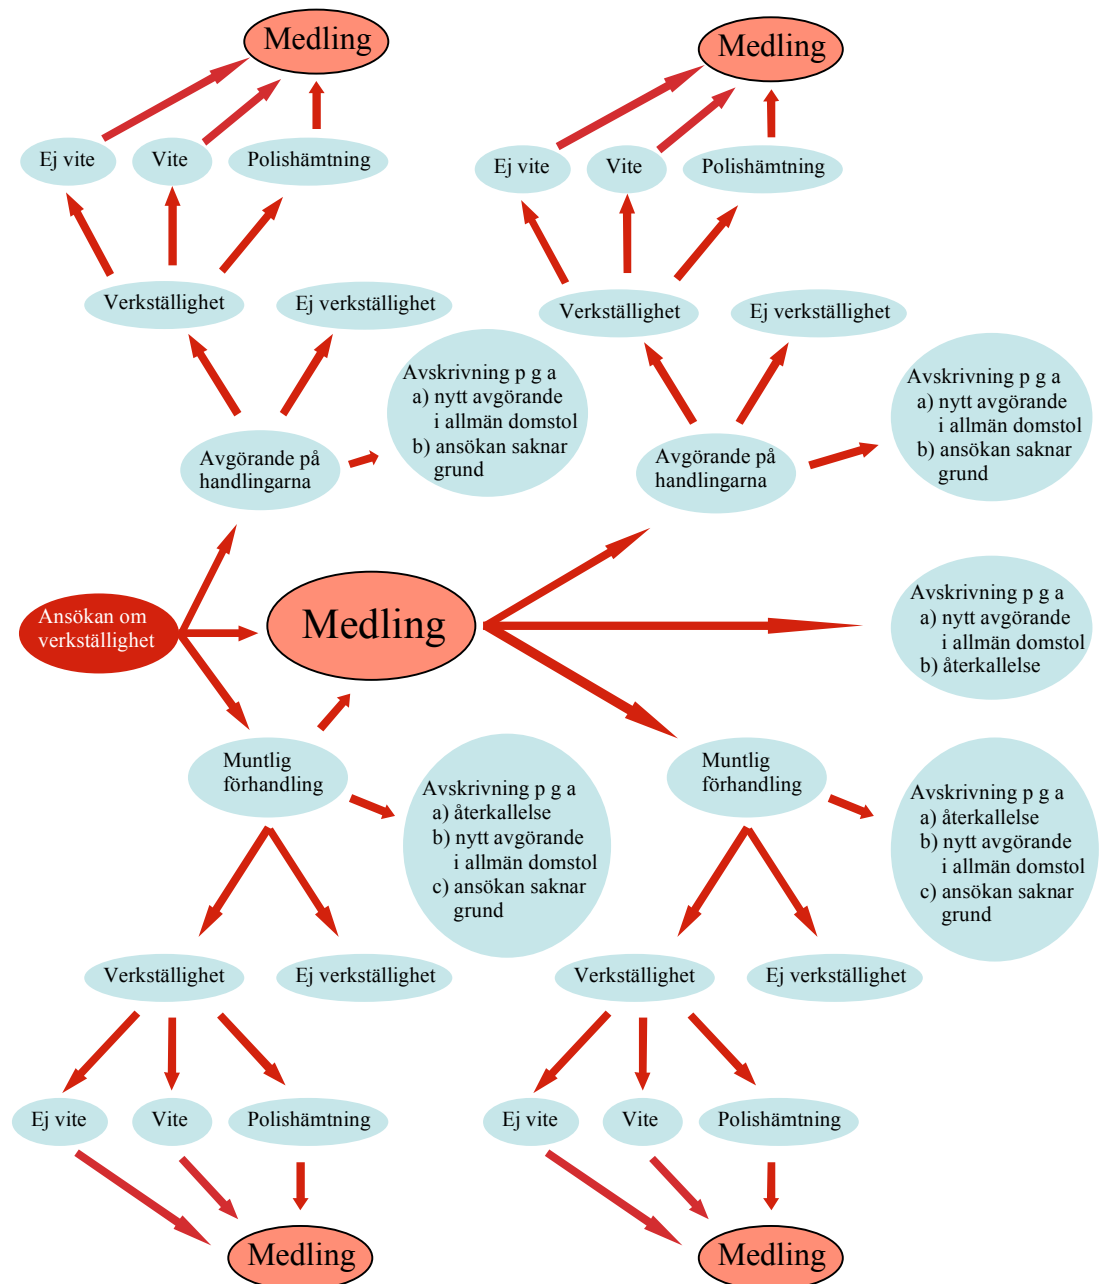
Medling

Ej vite

Vite

Polishämtning

Verkställighet

Ej verkställighet

Avskrivning p g a
a) nytt avgörande i allmän domstol
b) ansökan saknar grund

Avgörande på handlingarna

Medling

Ej vite

Vite

Polishämtning

Verkställighet

Ej verkställighet

Avskrivning p g a
a) nytt avgörande i allmän domstol
b) ansökan saknar grund

Avgörande på handlingarna

Ansökan om verkställighet

Medling

Avskrivning p g a
a) nytt avgörande i allmän domstol
b) återkallelse

Muntlig förhandling

Avskrivning p g a
a) återkallelse
b) nytt avgörande i allmän domstol
c) ansökan saknar grund

Muntlig förhandling

Avskrivning p g a
a) återkallelse
b) nytt avgörande i allmän domstol
c) ansökan saknar grund

Verkställighet

Ej verkställighet

Verkställighet

Ej verkställighet

Ej vite

Vite

Polishämtning

Ej vite

Vite

Polishämtning

Medling

Medling